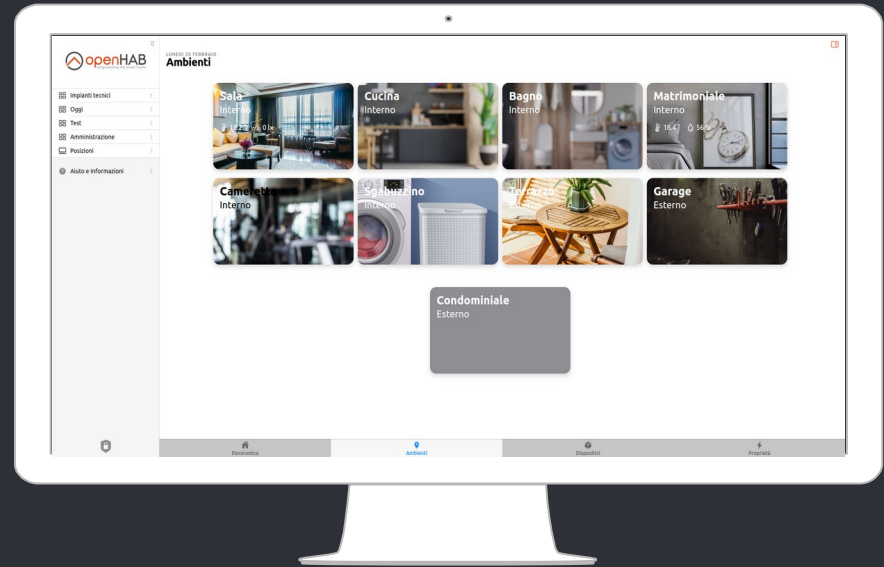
openHAB
empowering the smart home

Impianti tecnici
Oggi
Test
Amministrazione
Posizioni
Aiuto e Informazioni

LUNEDÌ 20 FEBBRAIO
Ambienti

Sala
Interno
18.2° 0 lx

Cucina
Interno

Bagno
Interno

Matrimoniale
Interno
18.4° 56%

Cameretta
Interno

Sgabuzzino
Interno

Terrazzo
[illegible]

Garage
Esterno

Condominiale
Esterno

Panoramica
Ambienti
Dispositivi
Proprietà